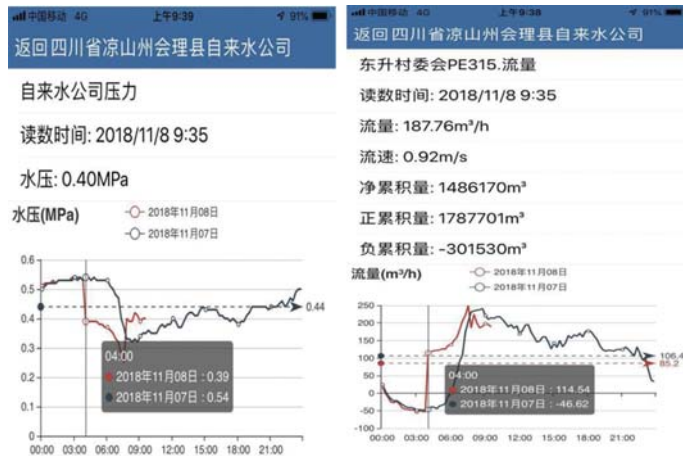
中国移动 4G 上午9:39 91%

返回四川省凉山州会理县自来水公司

自来水公司压力

读数时间: 2018/11/8 9:35

水压: 0.40MPa

水压(MPa)

2018年11月08日
2018年11月07日

0.6
0.5
0.4
0.3
0.2
0.1
0

0.44

04:00
2018年11月08日 : 0.39
2018年11月07日 : 0.54

00:00 03:00 06:00 09:00 12:00 15:00 18:00 21:00

中国移动 4G 上午9:38 91%

返回四川省凉山州会理县自来水公司

东升村委会PE315.流量

读数时间: 2018/11/8 9:35

流量: 187.76m³/h

流速: 0.92m/s

净累积量: 1486170m³

正累积量: 1787701m³

负累积量: -301530m³

流量(m³/h)

2018年11月08日
2018年11月07日

250
200
150
100
50
0
-50
-100

106.4
85.2

04:00
2018年11月08日 : 114.54
2018年11月07日 : -46.62

00:00 03:00 06:00 09:00 12:00 15:00 18:00 21:00